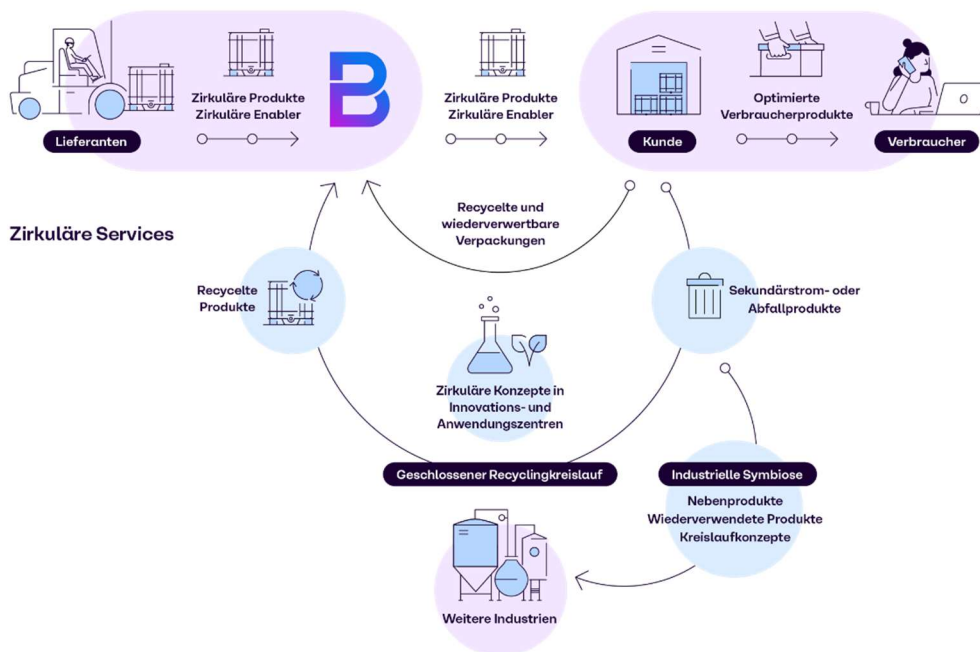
Lieferanten

Zirkuläre Produkte
Zirkuläre Enabler

Zirkuläre Produkte
Zirkuläre Enabler

Kunde

Optimierte Verbraucherprodukte

Verbraucher

Zirkuläre Services

Recycelte und wiederverwertbare Verpackungen

Recycelte Produkte

Sekundärstrom- oder Abfallprodukte

Zirkuläre Konzepte in Innovations- und Anwendungszentren

Geschlossener Recyclingkreislauf

Industrielle Symbiose

Nebenprodukte
Wiederverwendete Produkte
Kreislaufkonzepte

Weitere Industrien